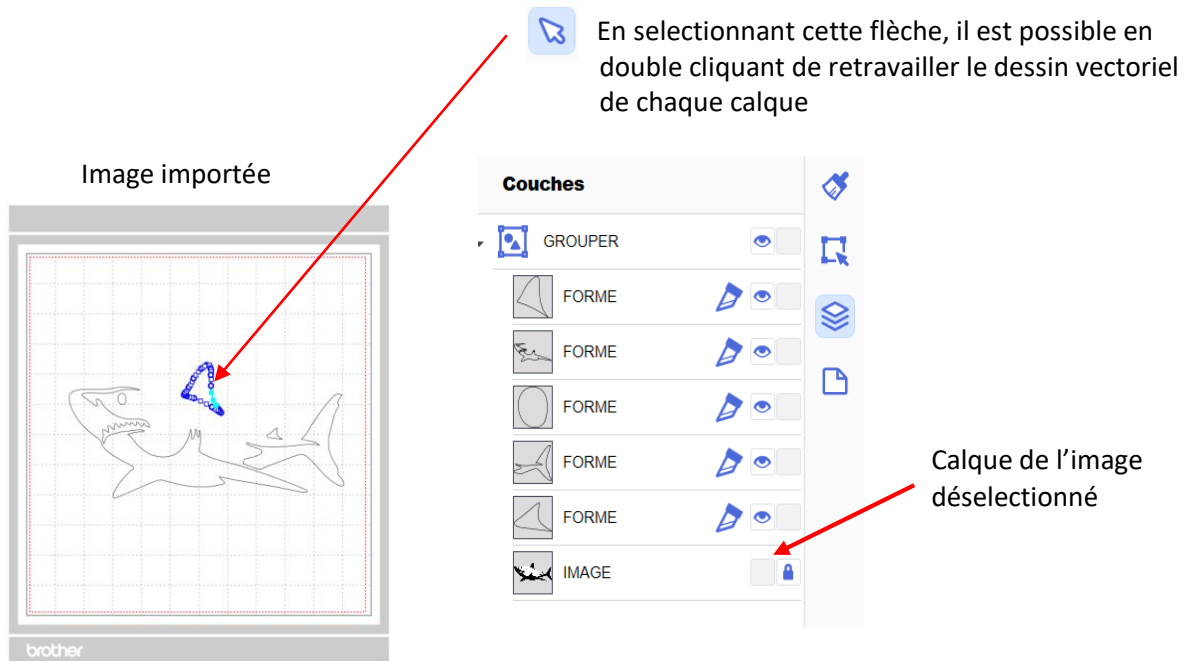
En selectionnant cette flèche, il est possible en double cliquant de retravailler le dessin vectoriel de chaque calque

Image importée

brother

Couches

GROUPER

FORME

FORME

FORME

FORME

FORME

IMAGE

Calque de l'image déselectionné